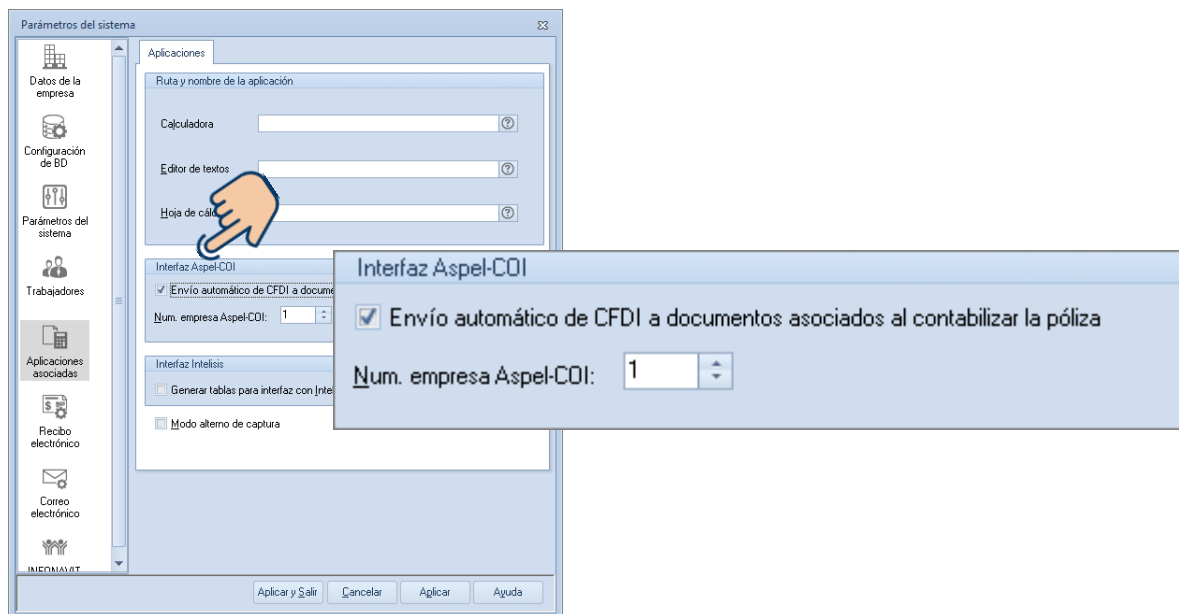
Parámetros del sistema

Datos de la empresa

Configuración de BD

Parámetros del sistema

Trabajadores

Aplicaciones asociadas

Recibo electrónico

Correo electrónico

INFONAVIT

Aplicaciones

Ruta y nombre de la aplicación

Calculadora

Editor de textos

Hoja de cálc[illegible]

Interfaz Aspel-COI

Envío automático de CFDI a docume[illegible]

Num. empresa Aspel-COI: 1

Interfaz Intelisis

Generar tablas para interfaz con Inte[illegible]

Modo alterno de captura

Interfaz Aspel-COI

Envío automático de CFDI a documentos asociados al contabilizar la póliza

Num. empresa Aspel-COI: 1

Aplicar y Salir | Cancelar | Aplicar | Ayuda